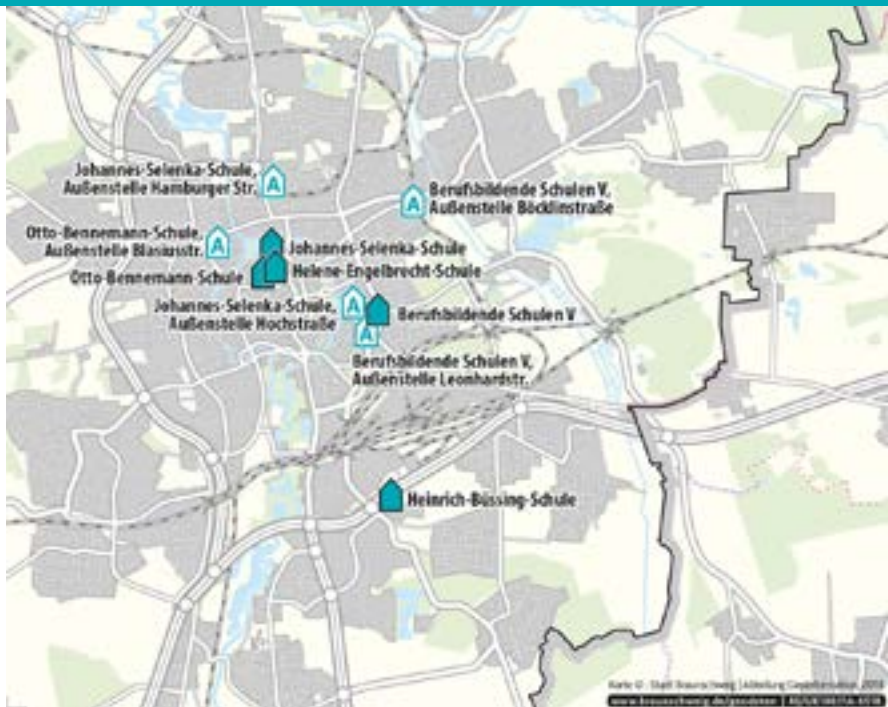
Johannes-Selenka-Schule, Außenstelle Hamburger Str.

Berufsbildende Schulen V, Außenstelle Böcklinstraße

Otto-Bennemann-Schule, Außenstelle Blasiusstr.

Johannes-Selenka-Schule

Otto-Bennemann-Schule

Helene-Engelbrecht-Schule

Johannes-Selenka-Schule, Außenstelle Hochstraße

Berufsbildende Schulen V

Berufsbildende Schulen V, Außenstelle Leonhardstr.

Heinrich-Büssing-Schule

Karte © · Stadt Braunschweig | Abteilung Geoinformation, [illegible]

www.braunschweig.de/geodaten | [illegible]